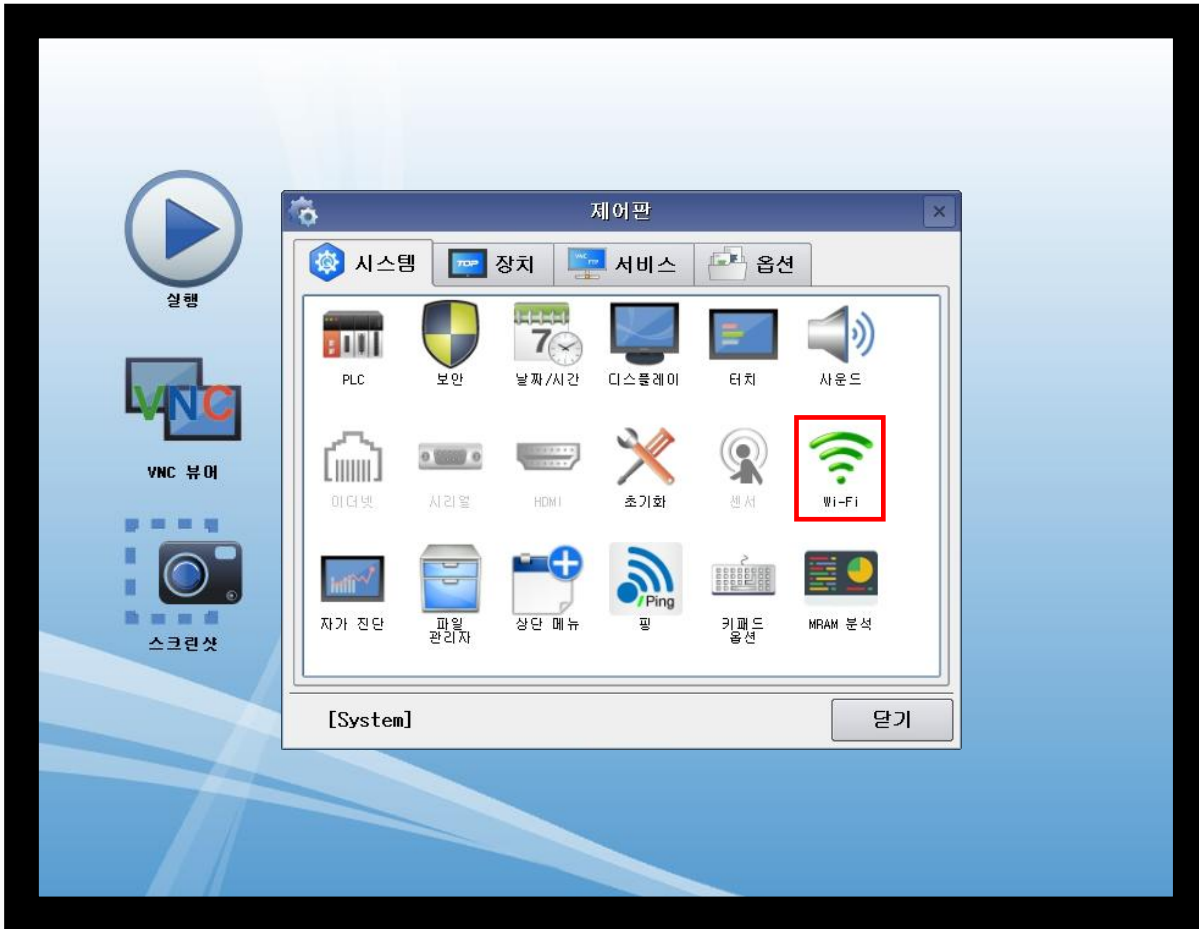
실행

VNC

VNC 뷰어

스크린샷

제어판

×

시스템

TOP

장치

서비스

옵션

PLC

보안

7

날짜/시간

디스플레이

터치

사운드

이더넷

시리얼

HDMI

초기화

센서

Wi-Fi

자가 진단

파일 관리자

상단 메뉴

Ping

핑

키패드 옵션

MRAM 분석

[System]

닫기